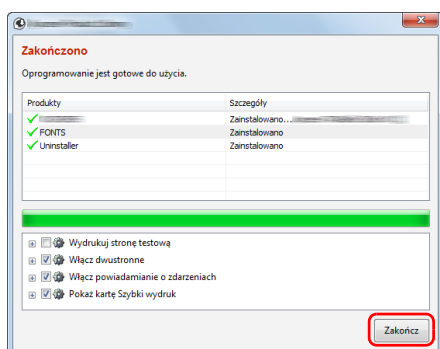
Zakończono

Oprogramowanie jest gotowe do użycia.

| Produkty | Szczegóły |
|---|---|
| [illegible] | Zainstalowano... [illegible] |
| FONTS | Zainstalowano |
| Uninstaller | Zainstalowano |

Wydrukuj stronę testową
Włącz dwustronne
Włącz powiadamianie o zdarzeniach
Pokaż kartę Szybki wydruk

Zakończ